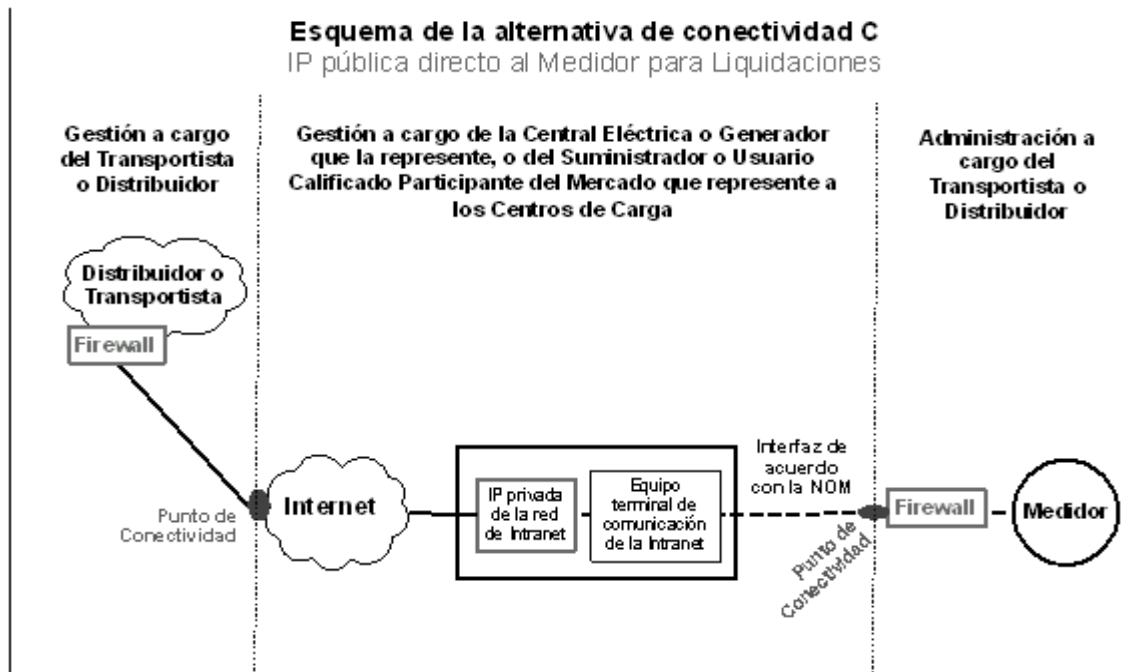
Esquema de la alternativa de conectividad C
IP pública directo al Medidor para Liquidaciones

Gestión a cargo del Transportista o Distribuidor

Gestión a cargo de la Central Eléctrica o Generador que la represente, o del Suministrador o Usuario Calificado Participante del Mercado que represente a los Centros de Carga

Administración a cargo del Transportista o Distribuidor

Distribuidor o Transportista

Firewall

Punto de Conectividad

Internet

IP privada de la red de Intranet

Equipo terminal de comunicación de la Intranet

Interfaz de acuerdo con la NOM

Punto de Conectividad

Firewall

Medidor